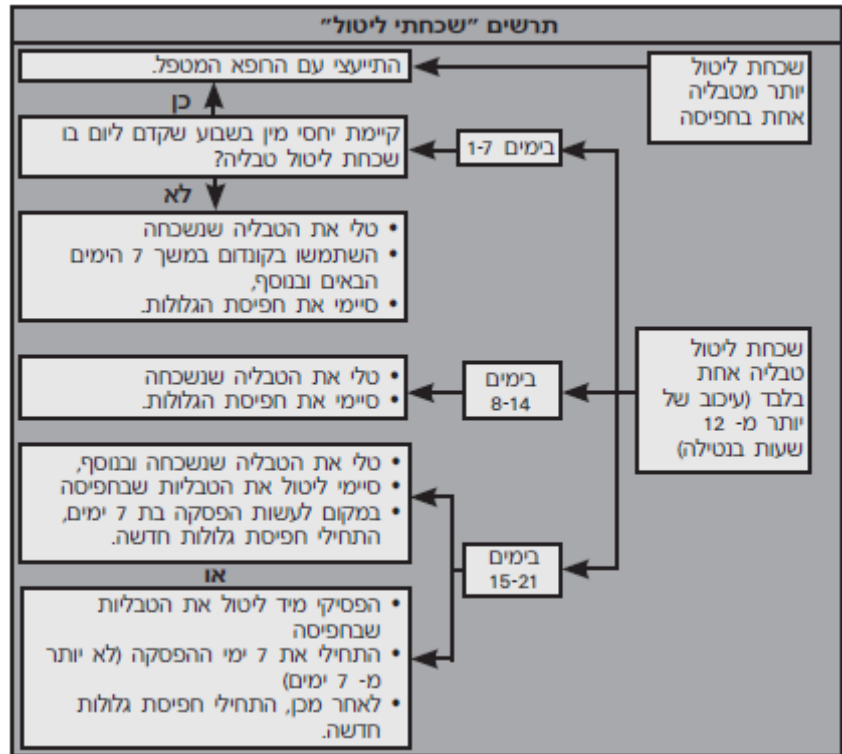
תרשים "שכחתי ליטול"

שכחת ליטול יותר מטבליה אחת בחפיסה

התייעצי עם החפא המטפל.

כן

בימים 1-7

קיימת יחסי מין בשבוע שקדם ליום בו שכחת ליטול טבליה?

לא

• טלי את הטבליה שנשכחה
• השתמשו בקונדום במשך 7 הימים הבאים ובנוסף,
• סיימי את חפיסת הגלולות.

שכחת ליטול טבליה אחת בלבד (עיכוב של יותר מ- 12 שעות בנטילה)

בימים 8-14

• טלי את הטבליה שנשכחה
• סיימי את חפיסת הגלולות.

• טלי את הטבליה שנשכחה ובנוסף,
• סיימי ליטול את הטבליות שבחפיסה
• במקום לעשות הפסקה בת 7 ימים, התחילי חפיסת גלולות חדשה.

בימים 15-21

או

• הפסיקי מיד ליטול את הטבליות שבחפיסה
• התחילי את 7 ימי ההפסקה (לא יותר מ- 7 ימים)
• לאחר מכן, התחילי חפיסת גלולות חדשה.